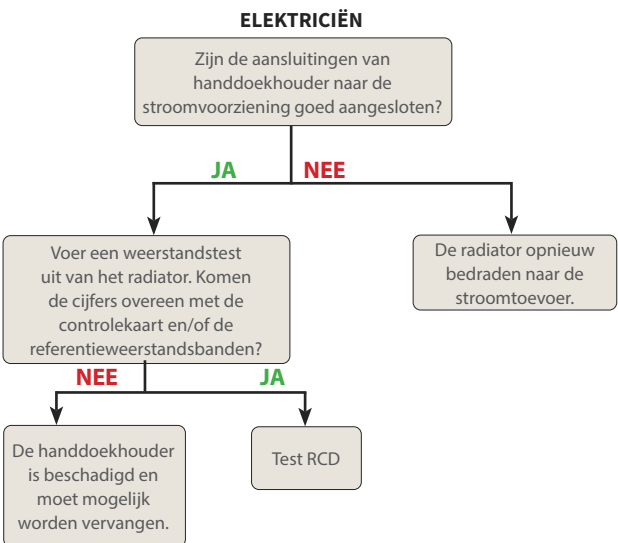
ELEKTRICIËN

Zijn de aansluitingen van handdoekhouder naar de stroomvoorziening goed aangesloten?

JA

NEE

Voer een weerstandstest uit van het radiator. Komen de cijfers overeen met de controlekaart en/of de referentieweerstandsbanden?

De radiator opnieuw bedraden naar de stroomtoevoer.

NEE

JA

De handdoekhouder is beschadigd en moet mogelijk worden vervangen.

Test RCD